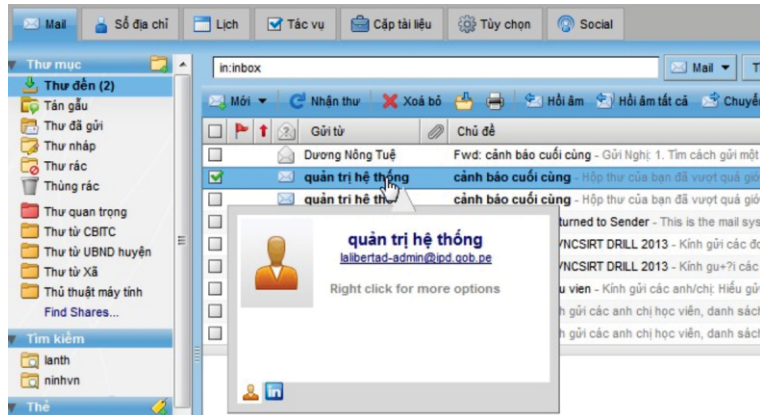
Mail | Sổ địa chỉ | Lịch | Tác vụ | Cặp tài liệu | Tùy chọn | Social

Thư mục
Thư đến (2)
Tán gẫu
Thư đã gửi
Thư nháp
Thư rác
Thùng rác
Thư quan trọng
Thư từ CBITC
Thư từ UBND huyện
Thư từ Xã
Thủ thuật máy tính
Find Shares...

Tìm kiếm
lanth
ninhvn

Thẻ

in:inbox
Mail ▾ T

Mới ▾ | Nhận thư | Xoá bỏ | Hồi âm | Hồi âm tất cả | Chuyển

Gửi từ | Chủ đề
Dương Nông Tuệ | Fwd: cảnh báo cuối cùng - Gửi Nghị: 1. Tìm cách gửi một
quản trị hệ thống | cảnh báo cuối cùng - Hộp thư của bạn đã vượt quá giới
quản trị hệ th | cảnh báo cuối cùng - Hộp thư của bạn đã vượt quá giới
turned to Sender - This is the mail sys
VNCSIRT DRILL 2013 - Kính gửi các đơ
VNCSIRT DRILL 2013 - Kính gu+?i các
u vien - Kính gửi các anh/chị: Hiểu gử
h gửi các anh chị học viên, danh sách
h gửi các anh chị học viên, danh sách

quản trị hệ thống
lalibertad-admin@ipd.gob.pe
Right click for more options